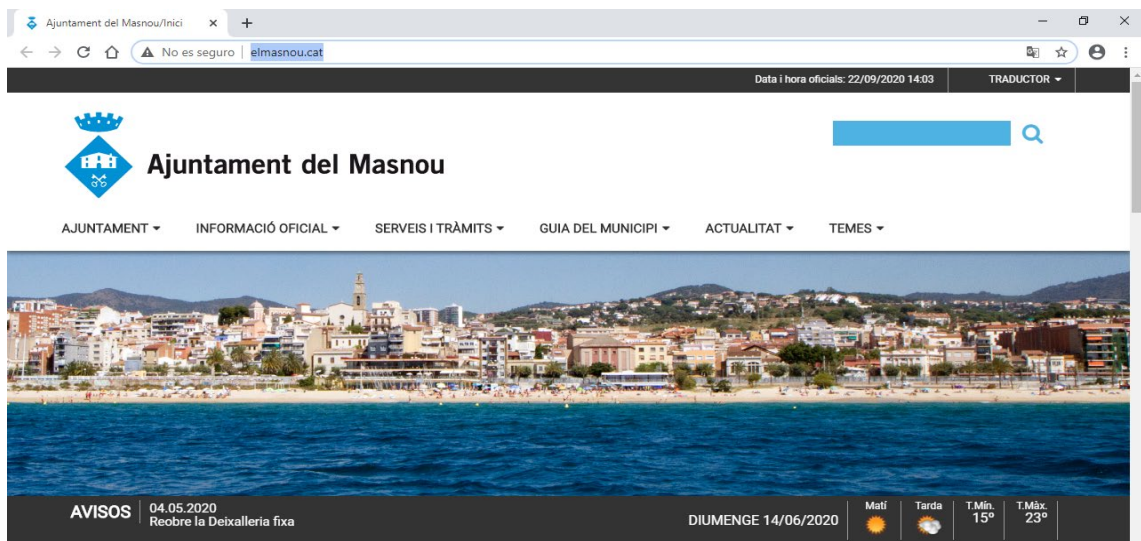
Ajuntament del Masnou/Inici ×

No es seguro | elmasnou.cat

Data i hora oficials: 22/09/2020 14:03

TRADUCTOR

Ajuntament del Masnou

AJUNTAMENT INFORMACIÓ OFICIAL SERVEIS I TRÀMITS GUIA DEL MUNICIPI ACTUALITAT TEMES

AVISOS 04.05.2020 Reobre la Deixalleria fixa

DIUMENGE 14/06/2020

Matí Tarda T.Mín. 15º T.Màx. 23º